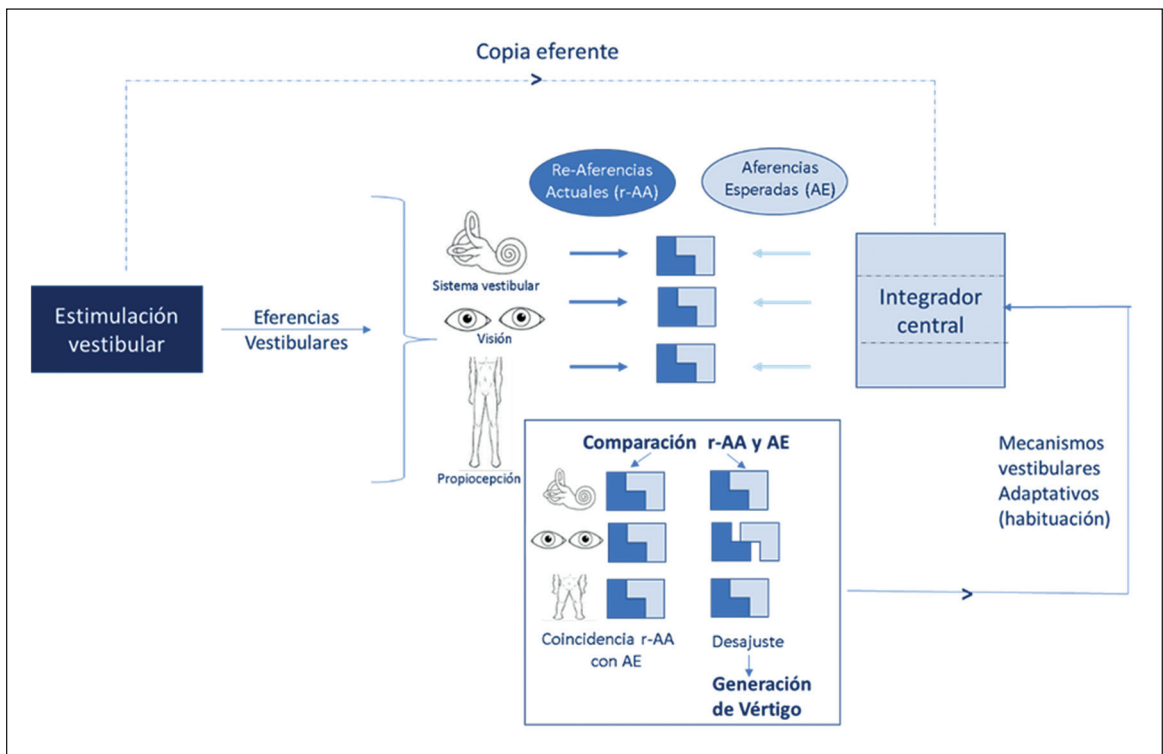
Copia eferente

Re-Aferencias Actuales (r-AA)

Aferencias Esperadas (AE)

Estimulación vestibular

Eferencias Vestibulares

Sistema vestibular

Visión

Propiocepción

Integrador central

Comparación r-AA y AE

Coincidencia r-AA con AE

Desajuste

Generación de Vértigo

Mecanismos vestibulares Adaptativos (habituación)